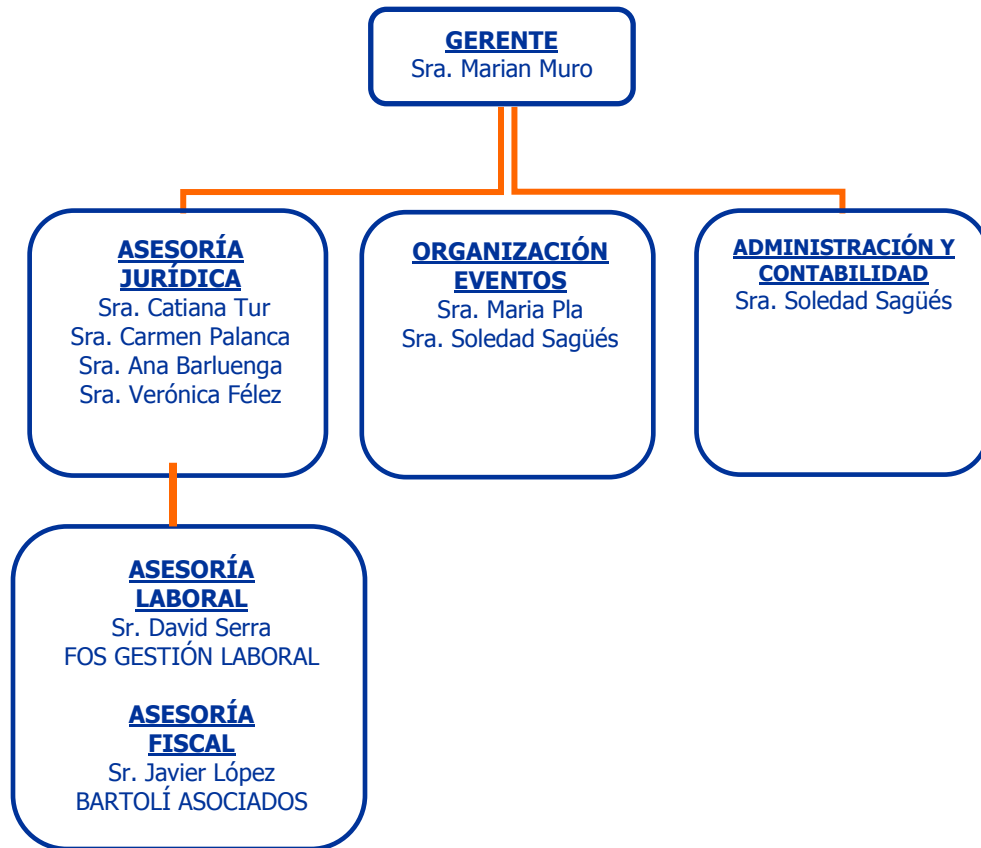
GERENTE
Sra. Marian Muro

ASESORÍA JURÍDICA
Sra. Catiana Tur
Sra. Carmen Palanca
Sra. Ana Barluenga
Sra. Verónica Félez

ORGANIZACIÓN EVENTOS
Sra. Maria Pla
Sra. Soledad Sagüés

ADMINISTRACIÓN Y CONTABILIDAD
Sra. Soledad Sagüés

ASESORÍA LABORAL
Sr. David Serra
FOS GESTIÓN LABORAL

ASESORÍA FISCAL
Sr. Javier López
BARTOLÍ ASOCIADOS